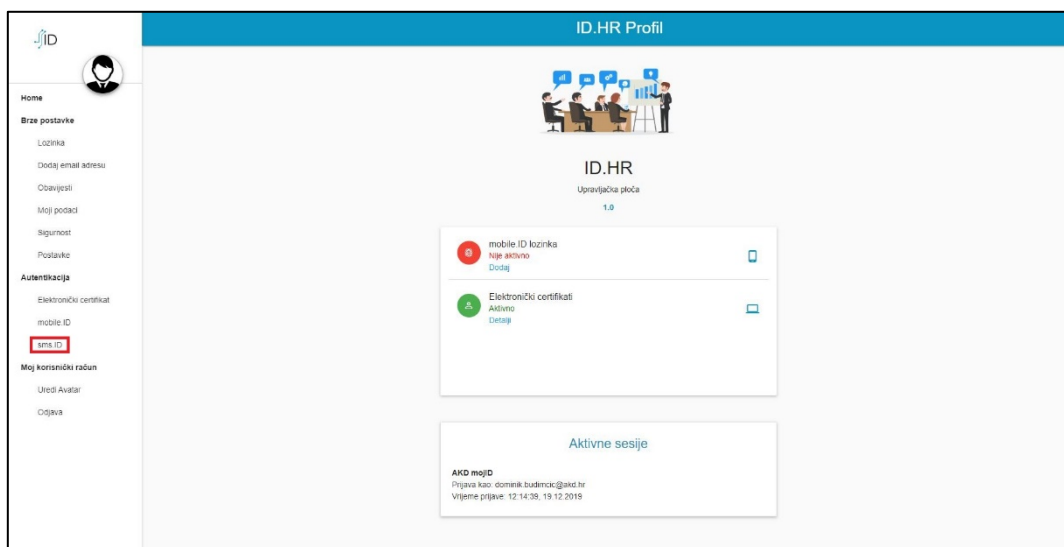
ID

Home
Brze postavke
Lozinka
Dodaj email adresu
Obavijesti
Moji podaci
Sigurnost
Postavke
Autentikacija
Elektronički certifikat
mobile.ID
sms.ID
Moj korisnički račun
Uredi Avatar
Odjava

ID.HR Profil

ID.HR
Upravljačka ploča
1.0

mobile.ID lozinka
Nije aktivno
Dodaj

Elektronički certifikati
Aktivno
Detalji

Aktivne sesije

AKD mojID
Prijava kao: dominik.budimcic@akd.hr
Vrijeme prijave: 12:14:39, 19.12.2019